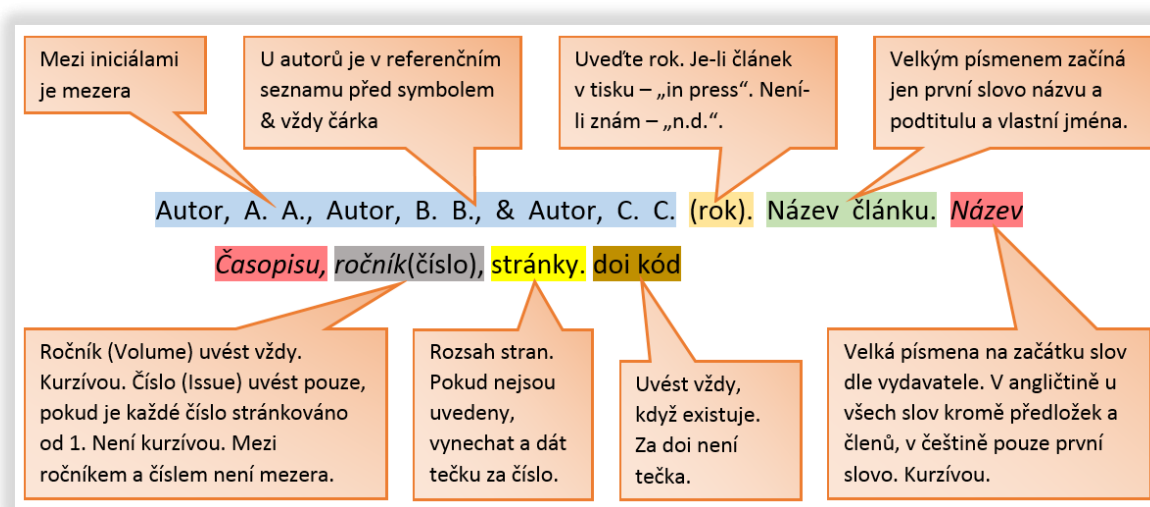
Mezi iniciálami je mezera

U autorů je v referenčním seznamu před symbolem & vždy čárka

Uveďte rok. Je-li článek v tisku – „in press“. Není-li znám – „n.d.“.

Velkým písmenem začíná jen první slovo názvu a podtitulu a vlastní jména.

Autor, A. A., Autor, B. B., & Autor, C. C. (rok). Název článku. *Název Časopisu*, *ročník*(číslo), stránky. doi kód

Ročník (Volume) uvést vždy. Kurzívou. Číslo (Issue) uvést pouze, pokud je každé číslo stránkováno od 1. Není kurzívou. Mezi ročníkem a číslem není mezera.

Rozsah stran. Pokud nejsou uvedeny, vynechat a dát tečku za číslo.

Uvést vždy, když existuje. Za doi není tečka.

Velká písmena na začátku slov dle vydavatele. V angličtině u všech slov kromě předložek a členů, v češtině pouze první slovo. Kurzívou.